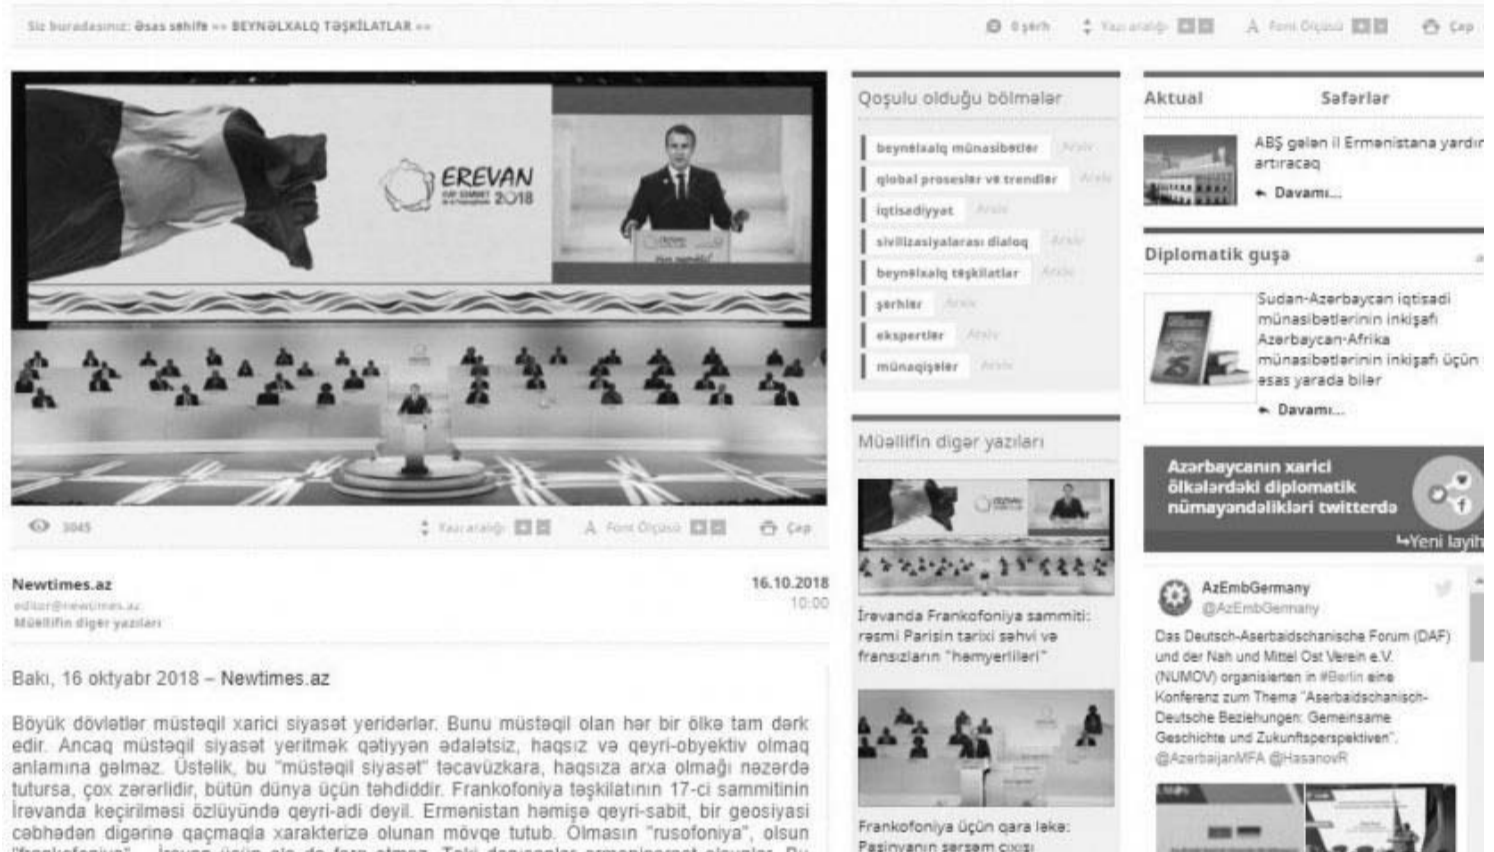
Siz buradasınız: Əsas səhifə »» BEYNƏLXALQ TƏŞKİLATLAR »»

0 şərh   Yazı aralığı   Font Ölçüsü   Çap

EREVAN 2018

3045   Yazı aralığı   Font Ölçüsü   Çap

Newtimes.az
editor@newtimes.az
Müəllifin digər yazıları

16.10.2018
10:00

Bakı, 16 oktyabr 2018 – Newtimes.az

Böyük dövlətlər müstəqil xarici siyasət yeridərlər. Bunu müstəqil olan hər bir ölkə tam dərk edir. Ancaq müstəqil siyasət yeritmək qətiyyən ədalətsiz, haqsız və qeyri-obyektiv olmaq anlamına gəlməz. Üstəlik, bu "müstəqil siyasət" təcavüzkara, haqsıza arxa olmağı nəzərdə tutursa, çox zərərlidir, bütün dünya üçün təhdiddir. Frankofoniya təşkilatının 17-ci sammitinin İrəvanda keçirilməsi özlüyündə qeyri-adi deyil. Ermənistan həmişə qeyri-sabit, bir geosiyasi cəbhədən digərinə qaçmaqla xarakterizə olunan mövqe tutub. Olmasın "rusofoniya", olsun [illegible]

Qoşulu olduğu bölmələr
beynəlxalq münasibətlər Arxiv
qlobal proseslər və trendlər Arxiv
iqtisadiyyat Arxiv
sivilizasiyalararası dialoq Arxiv
beynəlxalq təşkilatlar Arxiv
şərhlər Arxiv
ekspertlər Arxiv
münaqişələr Arxiv

Müəllifin digər yazıları
İrəvanda Frankofoniya sammiti: rəsmi Parisin tarixi səhvi və fransızların "həmyerliləri"
Frankofoniya üçün qara ləkə: Paşinyanın sərsəm çıxışı

Aktual   Səfərlər
ABŞ gələn il Ermənistana yardımı artıracaq
Davamı...

Diplomatik guşə
Sudan-Azərbaycan iqtisadi münasibətlərinin inkişafı Azərbaycan-Afrika münasibətlərinin inkişafı üçün əsas yarada bilər
Davamı...

Azərbaycanın xarici ölkələrdəki diplomatik nümayəndəlikləri twitterdə
Yeni layih

AzEmbGermany
@AzEmbGermany
Das Deutsch-Aserbaidschanische Forum (DAF) und der Nah und Mittel Ost Verein e.V. (NUMOV) organisierten in #Berlin eine Konferenz zum Thema "Aserbaidschanisch-Deutsche Beziehungen: Gemeinsame Geschichte und Zukunftsperspektiven". @AzerbaijanMFA @HasanovR